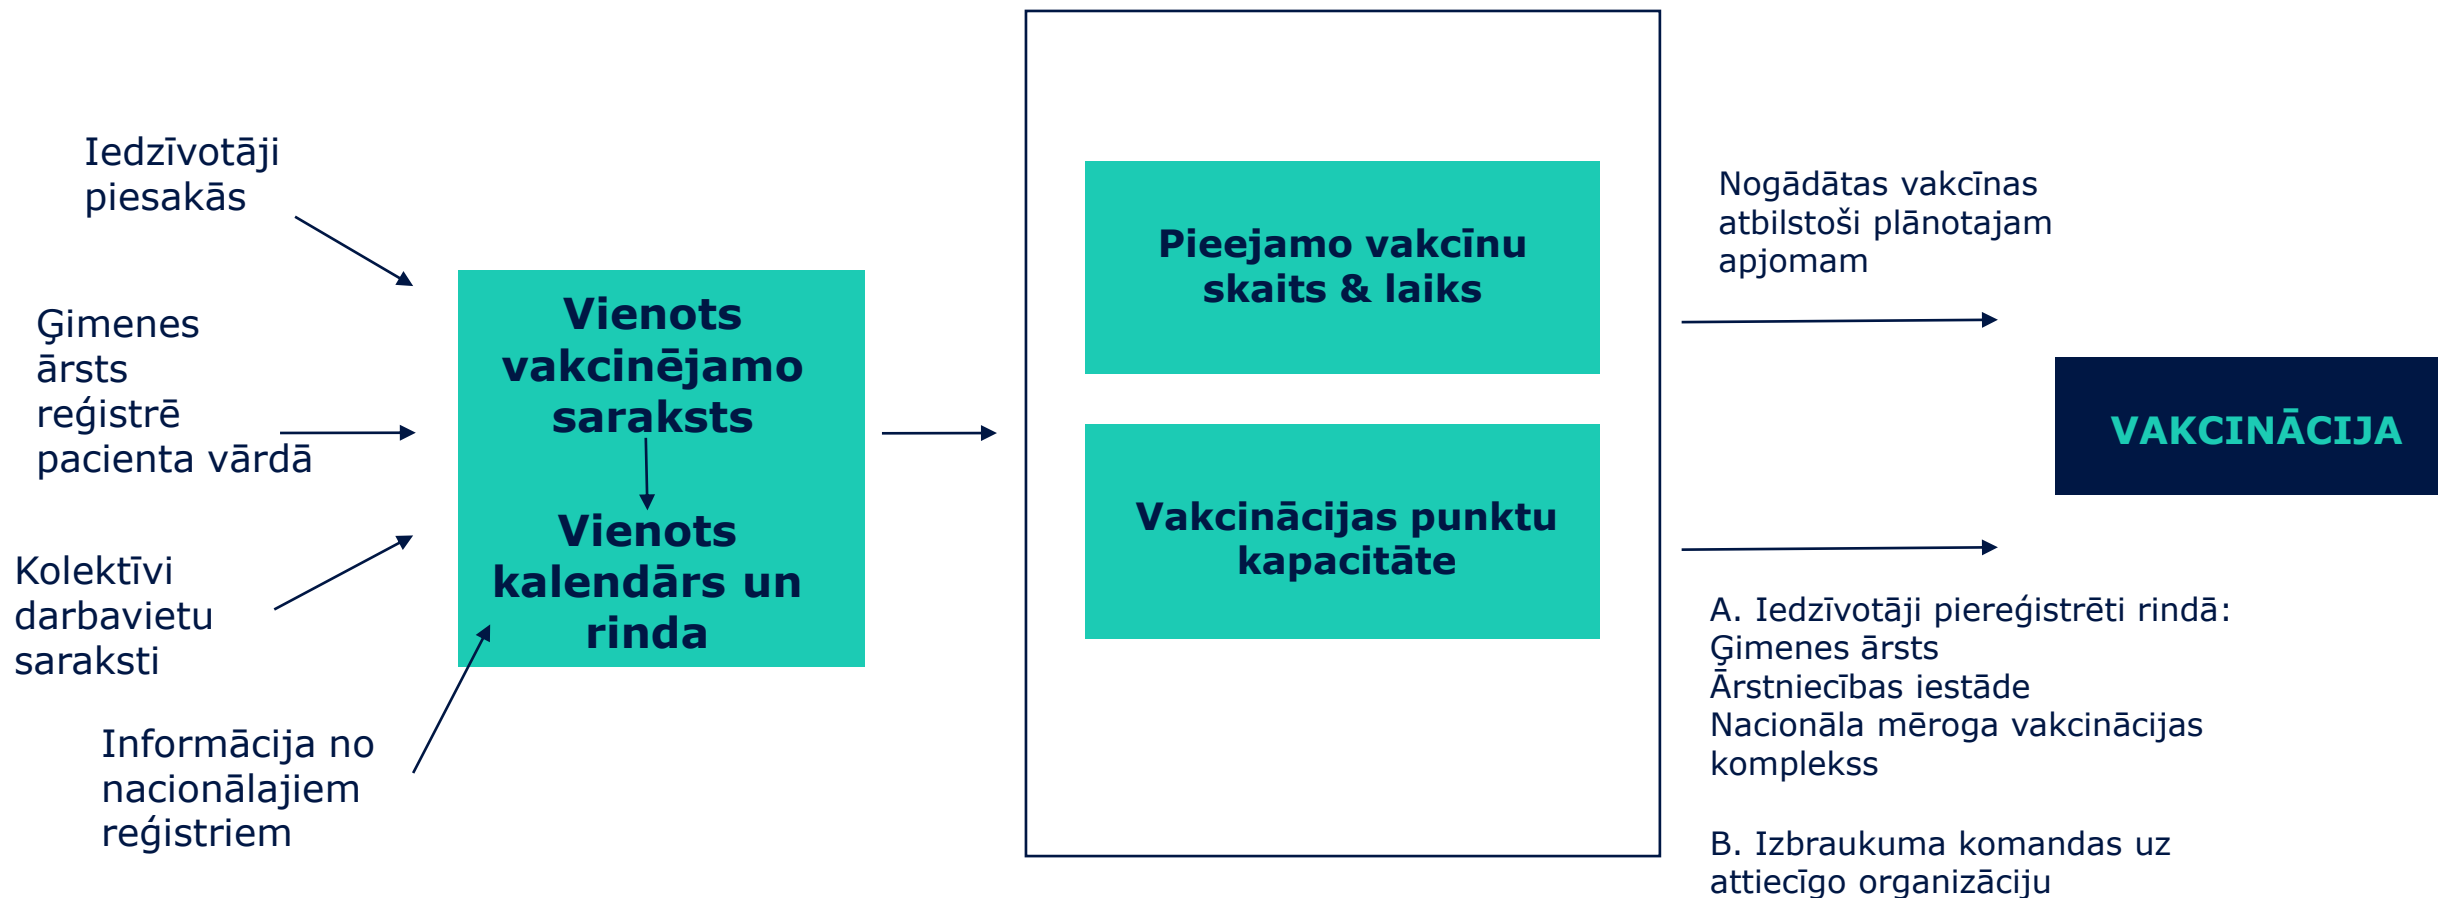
Iedzīvotāji piesakās

Ģimenes ārsts reģistrē pacienta vārdā

Kolektīvi darbavietu saraksti

Informācija no nacionālajiem reģistriem

Vienots vakcinējamo saraksts

Vienots kalendārs un rinda

Pieejamo vakcīnu skaits & laiks

Vakcinācijas punktu kapacitāte

Nogādātas vakcīnas atbilstoši plānotajam apjomam

VAKCINĀCIJA

A. Iedzīvotāji piereģistrēti rindā:
Ģimenes ārsts
Ārstniecības iestāde
Nacionāla mēroga vakcinācijas komplekss

B. Izbraukuma komandas uz attiecīgo organizāciju